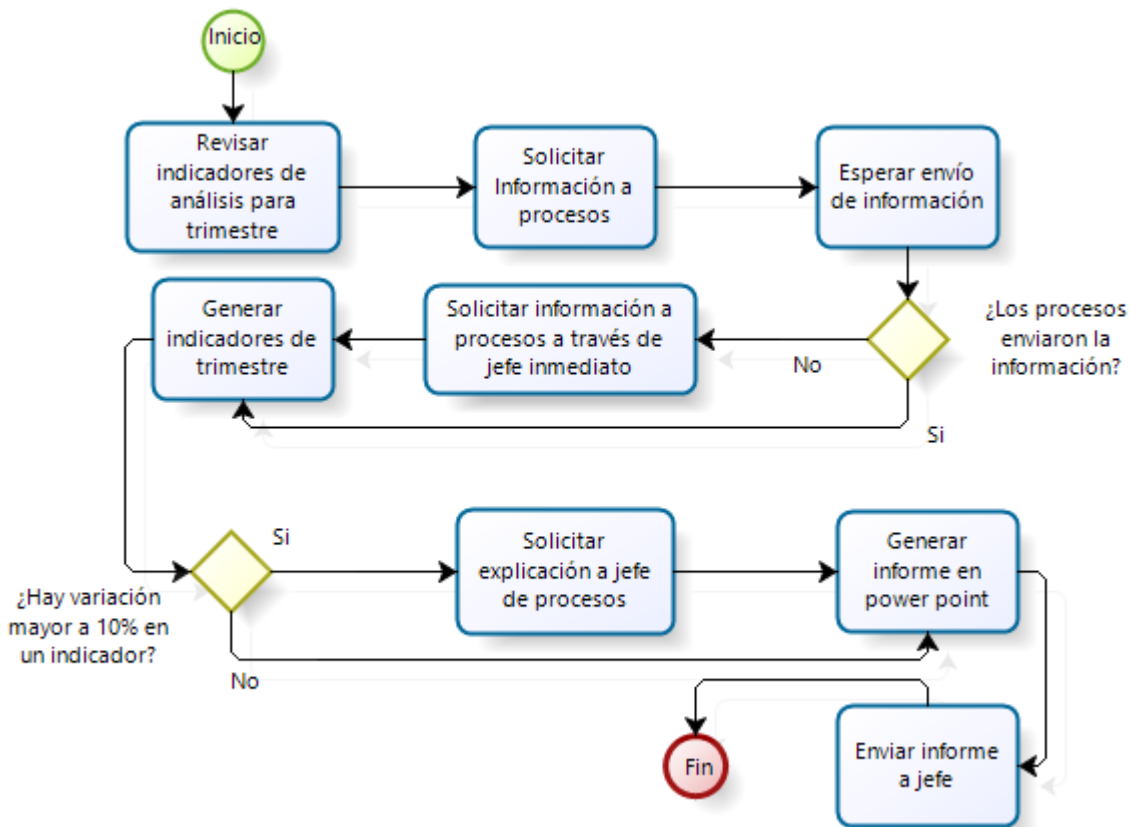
Inicio

Revisar indicadores de análisis para trimestre

Solicitar Información a procesos

Esperar envío de información

¿Los procesos enviaron la información?

No

Solicitar información a procesos a través de jefe inmediato

Generar indicadores de trimestre

Si

¿Hay variación mayor a 10% en un indicador?

Si

Solicitar explicación a jefe de procesos

Generar informe en power point

No

Enviar informe a jefe

Fin